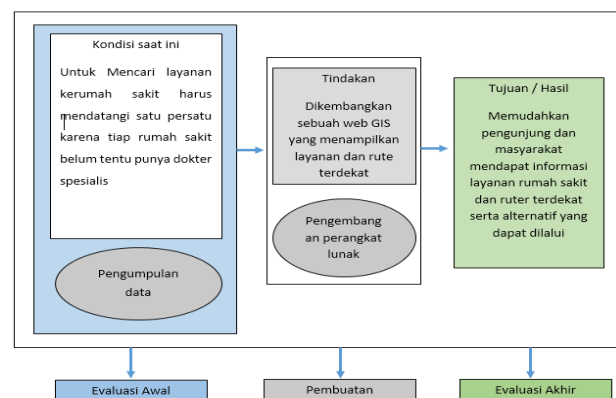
Kondisi saat ini

Untuk Mencari layanan kerumah sakit harus mendatangi satu persatu karena tiap rumah sakit belum tentu punya dokter spesialis

Pengumpulan data

Tindakan

Dikembangkan sebuah web GIS yang menampilkan layanan dan rute terdekat

Pengembang an perangkat lunak

Tujuan / Hasil

Memudahkan pengunjung dan masyarakat mendapat informasi layanan rumah sakit dan ruter terdekat serta alternatif yang dapat dilalui

Evaluasi Awal

Pembuatan

Evaluasi Akhir